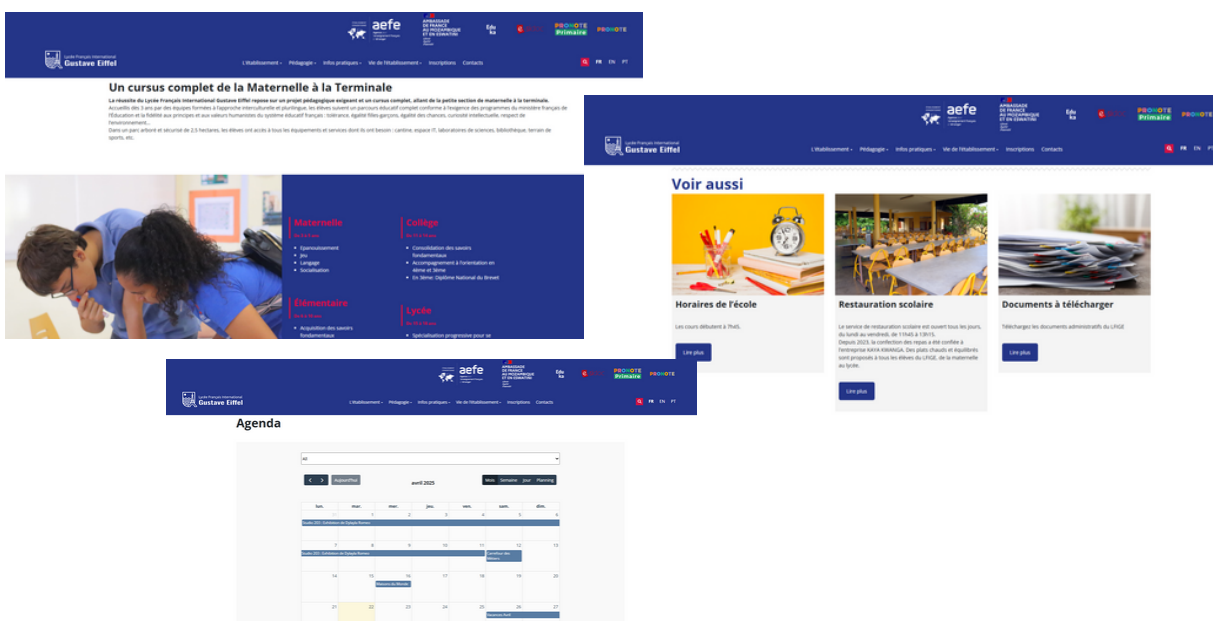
aefe

AMBASSADE DE FRANCE AU MOZAMBIQUE ET EN ESWATINI

Eduka

PRONOTE

PRONOTE Primaire

PRONOTE

Lycée Français International Gustave Eiffel

L'établissement Pédagogie Infos pratiques Vie de l'établissement Inscriptions Contacts

FR EN PT

Un cursus complet de la Maternelle à la Terminale

La réussite du Lycée Français International Gustave Eiffel repose sur un projet pédagogique exigeant et un cursus complet, allant de la petite section de maternelle à la terminale.

Accueillis dès 3 ans par des équipes formées à l'approche interculturelle et plurilingue, les élèves suivent un parcours éducatif complet conforme à l'exigence des programmes du ministère français de l'Éducation et la fidélité aux principes et aux valeurs humanistes du système éducatif français : tolérance, égalité filles-garçons, égalité des chances, curiosité intellectuelle, respect de l'environnement...

Dans un parc arboré et sécurisé de 2.5 hectares, les élèves ont accès à tous les équipements et services dont ils ont besoin : cantine, espace IT, laboratoires de sciences, bibliothèque, terrain de sports, etc.

Maternelle
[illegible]
Epanouissement
Jeu
Langage
Socialisation

Collège
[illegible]
Consolidation des savoirs fondamentaux
Accompagnement à l'orientation en 4ème et 3ème
En 3ème: Diplôme National du Brevet

Élémentaire
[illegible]
Acquisition des savoirs fondamentaux

Lycée
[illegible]
Spécialisation progressive pour se

Voir aussi

Horaires de l'école
Les cours débutent à 7h45.
Lire plus

Restauration scolaire
Le service de restauration scolaire est ouvert tous les jours, du lundi au vendredi, de 11h45 à 13h15.
Depuis 2023, la confection des repas a été confiée à l'entreprise KAYA KWANGA. Des plats chauds et équilibrés sont proposés à tous les élèves du LFIGE, de la maternelle au lycée.
Lire plus

Documents à télécharger
Téléchargez les documents administratifs du LFIGE
Lire plus

Agenda

All

< > Aujourd'hui avril 2025 Mois Semaine Jour Planning

| lun. | mar. | mer. | jeu. | ven. | sam. | dim. |
|---|---|---|---|---|---|---|
| 31 | 1 | 2 | 3 | 4 | 5 | 6 |
| 7 | 8 | 9 | 10 | 11 | 12 | 13 |
| 14 | 15 | 16 | 17 | 18 | 19 | 20 |
| 21 | 22 | 23 | 24 | 25 | 26 | 27 |

Studio 2D - Exhibition de Djalple Romeo
Studio 2D - Exhibition de Djalple Romeo
Carrefour des Métiers
Maisons du Monde
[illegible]